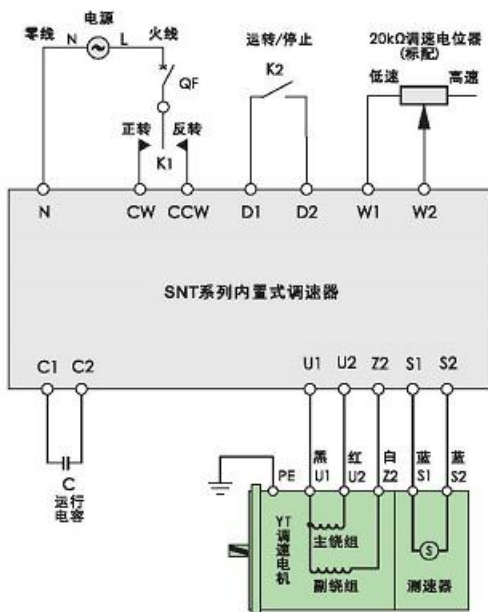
电源
零线 N L 火线
QF
正转 反转
K1
运转/停止
K2
20kΩ调速电位器
(标配)
低速 高速
N CW CCW D1 D2 W1 W2
SNT系列内置式调速器
C1 C2 U1 U2 Z2 S1 S2
C
运行
电容
PE
黑 U1
红 U2
白 Z2
蓝 S1
蓝 S2
YT
调
速
电
机
主绕组
副绕组
S
测速器